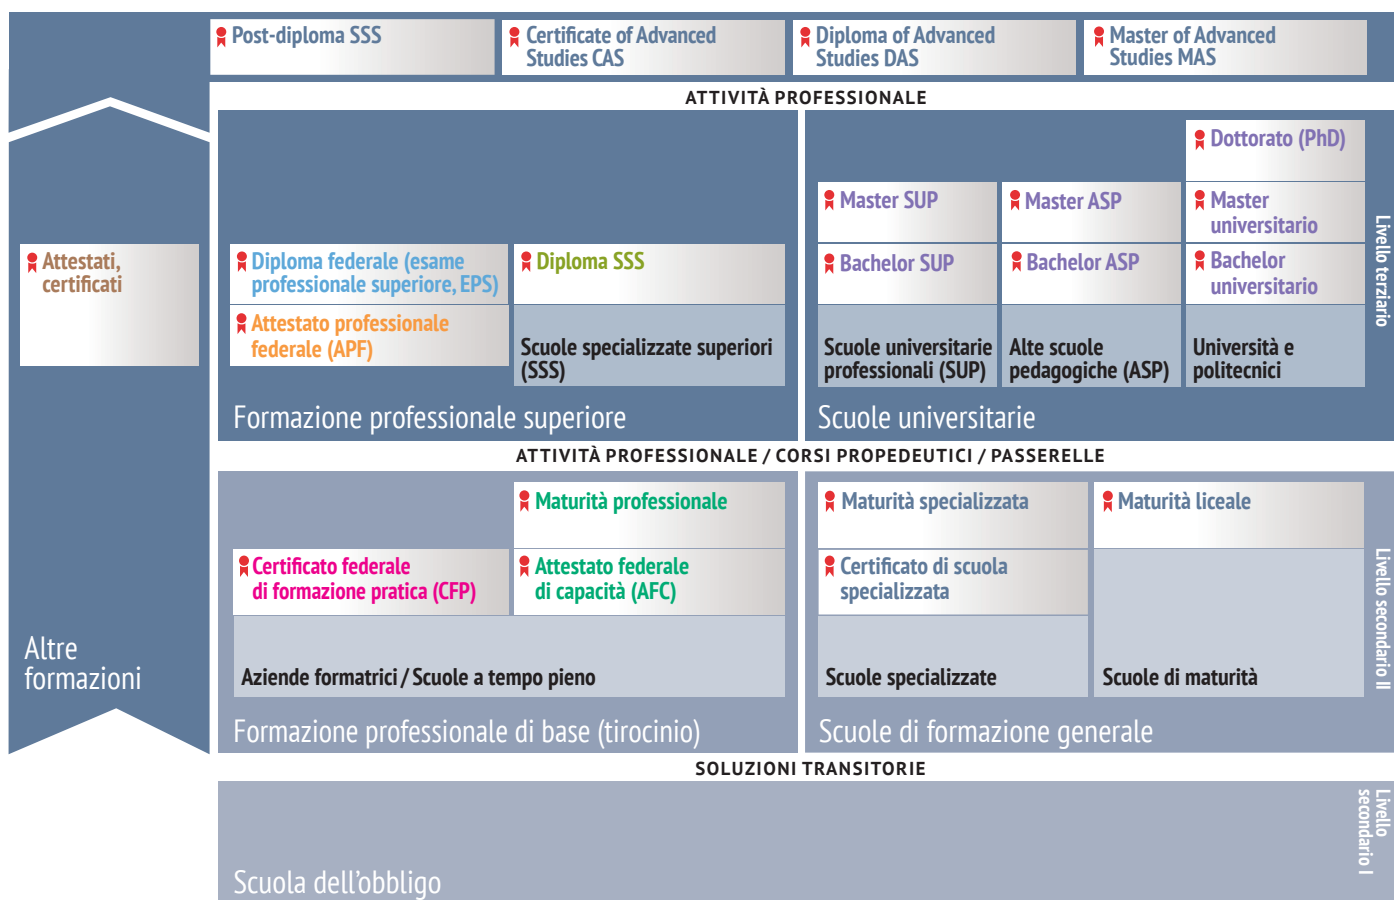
Post-diploma SSS

Certificate of Advanced Studies CAS

Diploma of Advanced Studies DAS

Master of Advanced Studies MAS

ATTIVITÀ PROFESSIONALE

Attestati, certificati

Diploma federale (esame professionale superiore, EPS)

Diploma SSS

Attestato professionale federale (APF)

Scuole specializzate superiori (SSS)

Formazione professionale superiore

Dottorato (PhD)

Master SUP

Master ASP

Master universitario

Bachelor SUP

Bachelor ASP

Bachelor universitario

Scuole universitarie professionali (SUP)

Alte scuole pedagogiche (ASP)

Università e politecnici

Scuole universitarie

Livello terziario

ATTIVITÀ PROFESSIONALE / CORSI PROPEDEUTICI / PASSERELLE

Maturità professionale

Certificato federale di formazione pratica (CFP)

Attestato federale di capacità (AFC)

Aziende formatrici / Scuole a tempo pieno

Formazione professionale di base (tirocinio)

Maturità specializzata

Maturità liceale

Certificato di scuola specializzata

Scuole specializzate

Scuole di maturità

Scuole di formazione generale

Livello secondario II

Altre formazioni

SOLUZIONI TRANSITORIE

Scuola dell’obbligo

Livello secondario I